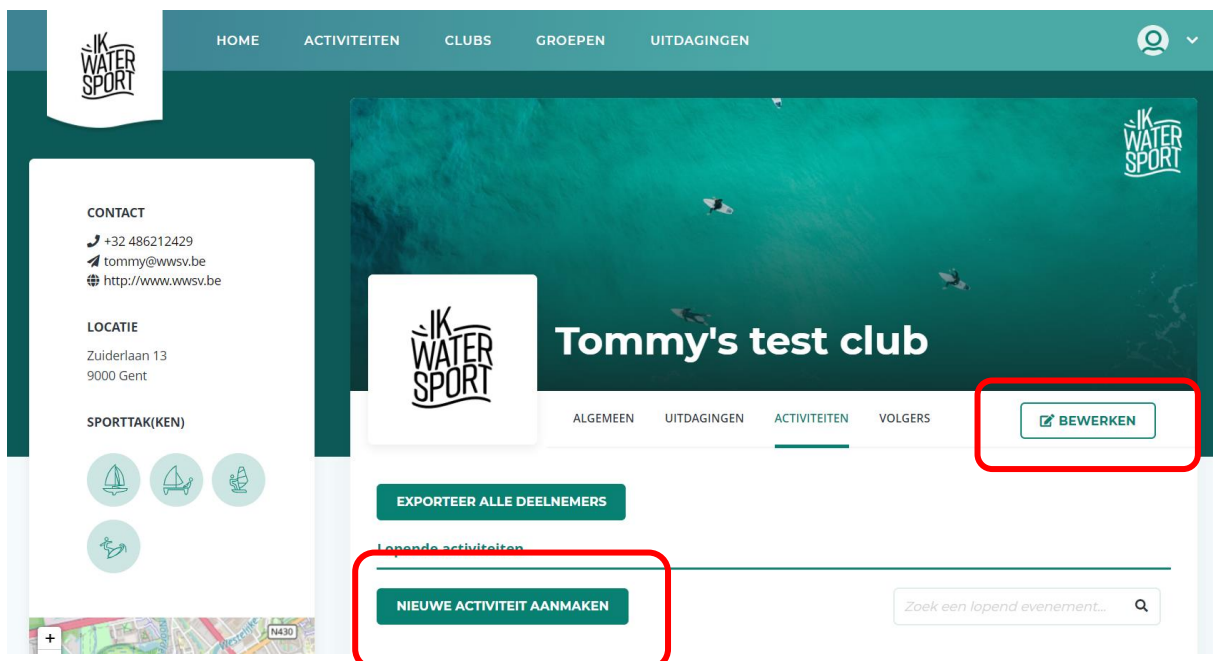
IK WATER SPORT

HOME ACTIVITEITEN CLUBS GROEPEN UITDAGINGEN

IK WATER SPORT

CONTACT
+32 486212429
tommy@wwsv.be
http://www.wwsv.be

LOCATIE
Zuiderlaan 13
9000 Gent

SPORTTAK(KEN)

IK WATER SPORT

Tommy's test club

ALGEMEEN UITDAGINGEN ACTIVITEITEN VOLGERS

BEWERKEN

EXPORTEER ALLE DEELNEMERS

Lopende activiteiten

NIEUWE ACTIVITEIT AANMAKEN

Zoek een lopend evenement...

+

N430